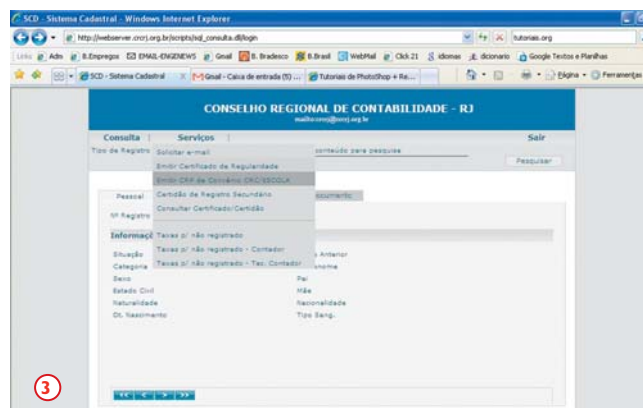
SCD - Sistema Cadastral - Windows Internet Explorer

http://webserver.crcrj.org.br/scripts/sql_consulta.dll/login

tutoriais.org

Links Adm B.Empregos EMAIL-ENGENEWS Gmail B. Bradesco B.Brasil WebMail Click 21 idiomas dicionario Google Textos e Planilhas

SCD - Sistema Cadastral | Gmail - Caixa de entrada (5) ... | Tutoriais de PhotoShop + Re...

Página Ferramentas

CONSELHO REGIONAL DE CONTABILIDADE - RJ

mailto:crcrj@crcrj.org.br

Consulta | Serviços | Sair

Tipo de Registro

conteúdo para pesquisa

Pesquisar

Solicitar e-mail
Emitir Certificado de Regularidade
Emitir CRR de Convênio CRC/ESCOLA
Certidão de Registro Secundário
Consultar Certificado/Certidão
Taxas p/ não registrado
Taxas p/ não registrado - Contador
Taxas p/ não registrado - Tec. Contador

Pessoal

Documento

Nº Registro

Informaç

Situação | Anterior
Categoria | nome
Sexo | Pai
Estado Civil | Mãe
Naturalidade | Nacionalidade
Dt. Nascimento | Tipo Sang.

3

<< < > >>